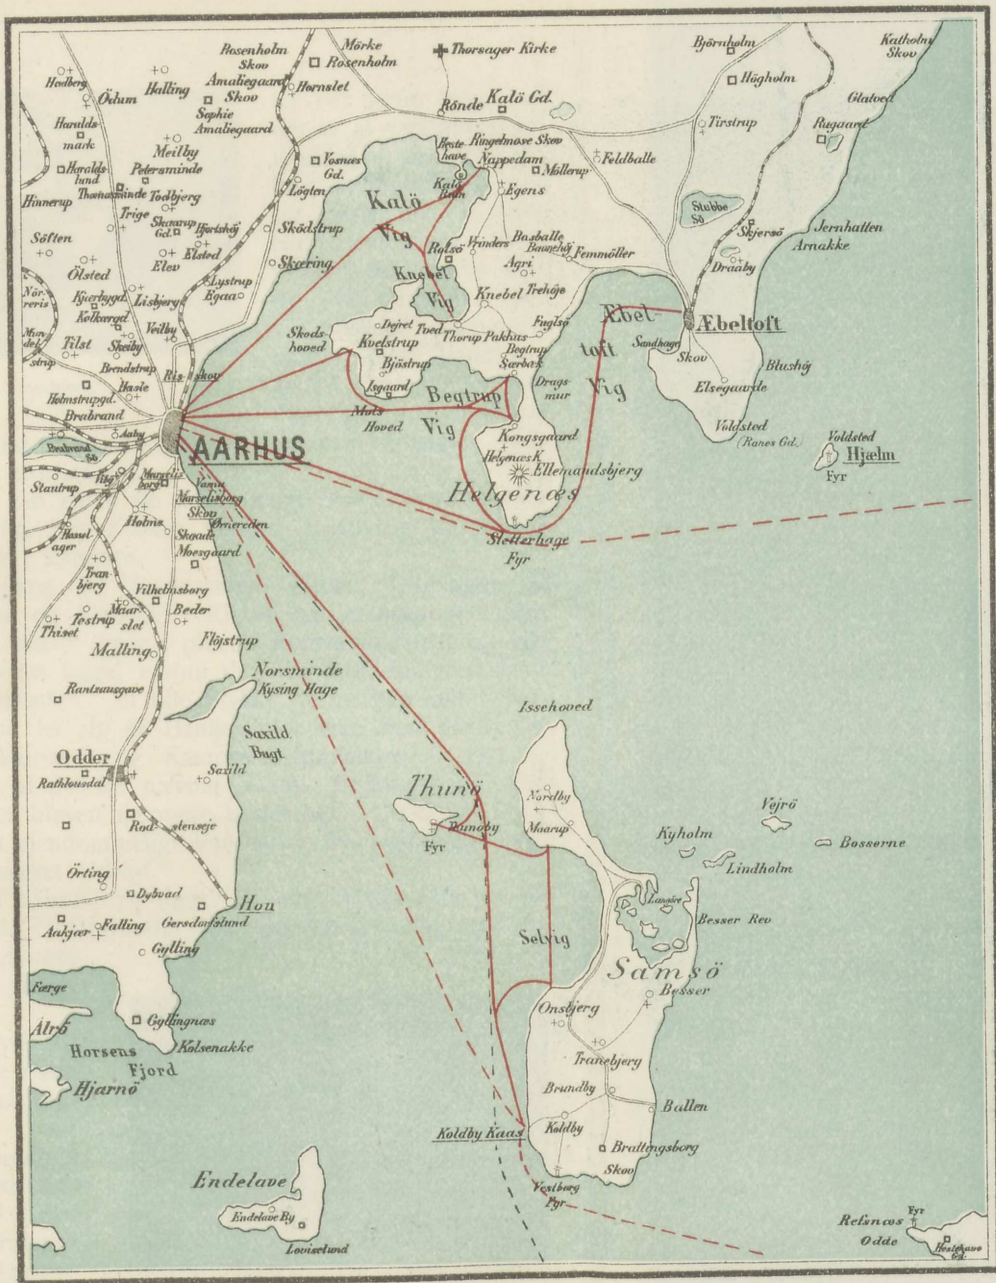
Rosenholm Skov
Mörke Rosenholm
Thorsager Kirke
Björnholm
Katholm Skov
Hedberg
Ödum
Halling
Amaliegaard Skov
Hornslet
Högholm
Haralds mark
Sophie Amaliegaard
Rönde
Kalö Gd.
Glatved
Tirstrup
Rugaard
Meilby
Peterminde
Vosnæs Gd.
Lögten
Hestehave
Ringelmose Skov
Nappedam
Feldballe
Haraldslund
Thomasminde
Todbjerg
Kalö
Kalö Ruin
Egens
Möllerup
Hinnerup
Trige
Skjarup Gd.
Hjortshöj
Stubbe Sö
Söften
Elsted
Elev
Sködstrup
Vig
Rolsö
Vrinders
Basballe
Baunehöj
Femmöller
Skjersö
Jernhatten
Arnakke
Ölsted
Lystrup
Egaa
Skæring
Knebel
Agri
Draaby
Nörreris
Kjærbygd.
Lisbjerg
Kolkærgd.
Vig
Knebel
Trehöje
Mundelstrup
Tilst
Veilby
Skødshoved
Dejret
Foed
Thorup
Pakhus
Fuglsö
Æbeltoft
Æbeltoft
Skeiby
Kvelstrup
Begtrup
Særbæk
Sandhage
Skov
Brendstrup
Hasle
Risskov
Bjöstrup
Isgaard
Dragsmur
Vig
Elsegaarde
Blushöj
Holmstrupgd.
Brabrand
Begtrup
Mols Hoved
Vig
Voldsted
(Rønæs Gd.)
Voldsted
Brabrand Sø
Aaby
AARHUS
Kongsgaard
Helgenæs K.
Ellemandsbjerg
Hjælm
Fyr
Stautrup
Viby
Marselisborg
Vamo
Marselisborg Skov
Ørneredent
Helgenæs
Hasselager
Holme
Skaade
Moesgaard
Sletterhage Fyr
Tranbjerg
Vilhelmsborg
Beder
Thiset
Tostrup
Maarslet
Fløjstrup
Malling
Norsminde
Kysing Hage
Rantzausgave
Issehoved
Saxild Bugt
Odder
Saxild
Rathlousdal
Vejrö
Thunö
Nordby
Rod-stenseje
Maarup
Kyholm
Bosserne
Fyr
Lindholm
Örting
Dyrvad
Langöre
Besser Rev
Hou
Aakjær
Falling
Gersdorffslund
Gylling
Selvig
Samsö
Besser
Færge
Onsbjerg
Gyllingnæs
Alrö
Horsens
Kolsenakke
Fjord
Tranebjerg
Hjarnö
Brundby
Ballen
Koldby Kaas
Koldby
Brattingsborg
Skov
Endelave
Vestborg Fyr
Endelave By
Louiselund
Refsnæs
Odde
Fyr
Hestehave Gd.